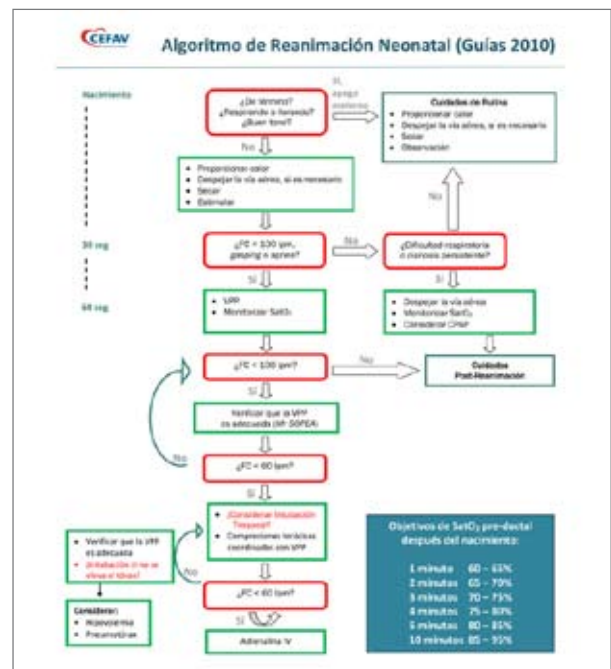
CEFAV

Algoritmo de Reanimación Neonatal (Guías 2010)

Nacimiento

¿De término? ¿Respirando o llorando? ¿Buen tono?

Sí, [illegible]

Cuidados de Rutina
- Proporcionar calor
- Despejar la vía aérea, si es necesario
- Secar
- Observación

No

- Proporcionar calor
- Despejar la vía aérea, si es necesario
- Secar
- Estimular

No

30 seg

¿FC < 100 lpm, gasping o apnea?

No

¿Dificultad respiratoria o cianosis persistente?

Sí

Sí

60 seg

- VPP
- Monitorizar $SatO_2$

- Despejar la vía aérea
- Monitorizar $SatO_2$
- Considerar CPAP

¿FC < 100 lpm?

No

Cuidados Post-Reanimación

Sí

Verificar que la VPP es adecuada (MR SOPECA)

No

¿FC < 60 lpm?

Sí

- ¡Considerar Intubación Traqueal!
- Compresiones torácicas coordinadas con VPP

- Verificar que la VPP es adecuada
- ¡Intubación si no se eleva el tórax!

Considerar:
- Hipovolemia
- Pneumotórax

No

¿FC < 60 lpm?

Sí

Adrenalina IV

Objetivos de $SatO_2$ pre-ductal después del nacimiento:

1 minuto 60 – 65%
2 minutos 65 – 70%
3 minutos 70 – 75%
4 minutos 75 – 80%
5 minutos 80 – 85%
10 minutos 85 – 95%